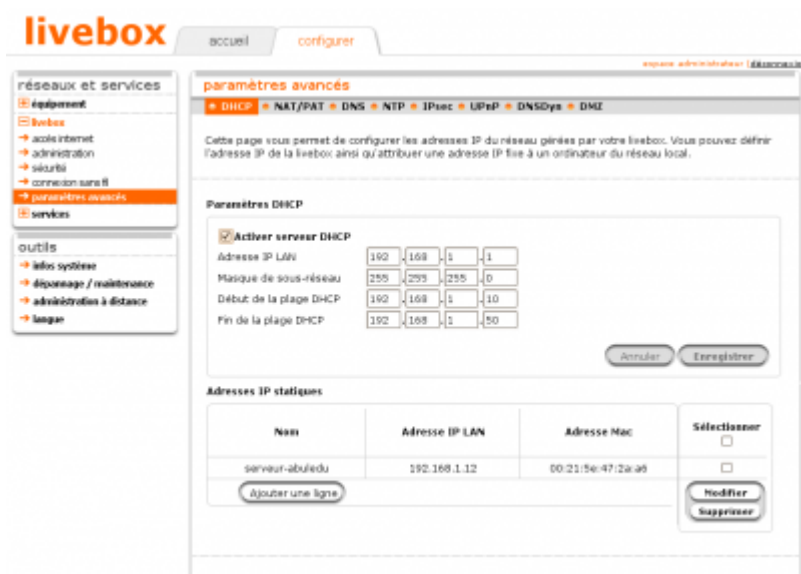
livebox

accueil | configurer

espace administrateur | déconnexion

réseaux et services

équipement

livebox

accès internet

administration

sécurité

connexion sans fil

paramètres avancés

services

outils

infos système

dépannage / maintenance

administration à distance

langue

paramètres avancés

DHCP • NAT/PAT • DNS • NTP • IPsec • UPnP • DNSDyn • DMZ

Cette page sous permet de configurer les adresses IP du réseau gérées par votre livebox. Vous pouvez définir l'adresse IP de la livebox ainsi qu'attribuer une adresse IP fixe à un ordinateur du réseau local.

Paramètres DHCP

Activer serveur DHCP

| | | | | |
|---|---|---|---|---|
| Adresse IP LAN | 192 | 168 | 1 | 1 |
| Masque de sous-réseau | 255 | 255 | 255 | 0 |
| Début de la plage DHCP | 192 | 168 | 1 | 10 |
| Fin de la plage DHCP | 192 | 168 | 1 | 50 |

Annuler | Enregistrer

Adresses IP statiques

| Nom | Adresse IP LAN | Adresse Mac | Sélectionner |
|---|---|---|---|
| serveur-abuledu | 192.168.1.12 | 00:21:5e:47:2a:a6 | |

Ajouter une ligne

Modifier

Supprimer